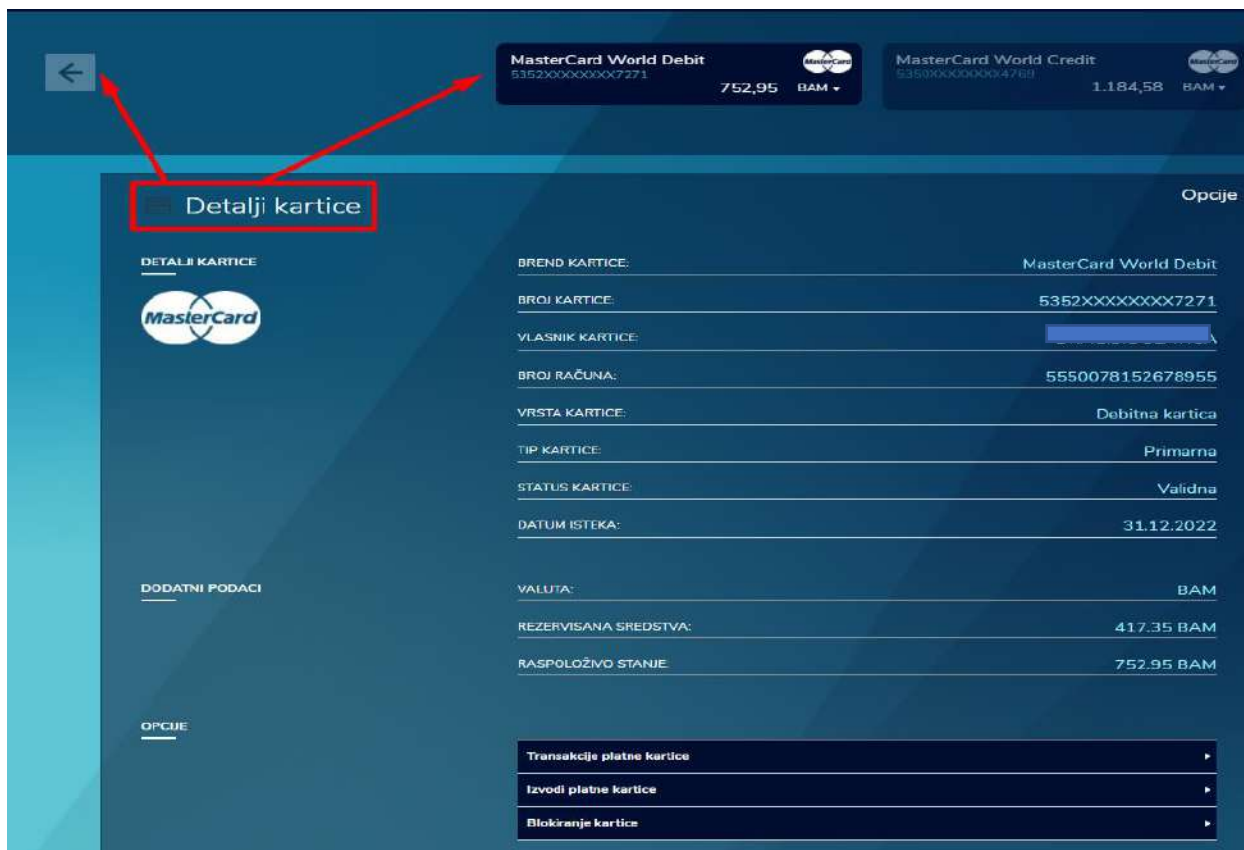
←

MasterCard World Debit
5352XXXXXXXX7271
752,95 BAM ▾

MasterCard World Credit
5350XXXXXXXX4769
1.184,58 BAM ▾

Detalji kartice

Opcije

DETALJI KARTICE

MasterCard

| | |
|---|---|
| BREND KARTICE: | MasterCard World Debit |
| BROJ KARTICE: | 5352XXXXXXXX7271 |
| VLASNIK KARTICE: | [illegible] |
| BROJ RAČUNA: | 5550078152678955 |
| VRSTA KARTICE: | Debitna kartica |
| TIP KARTICE: | Primarna |
| STATUS KARTICE: | Validna |
| DATUM ISTEKA: | 31.12.2022 |

DODATNI PODACI

| | |
|---|---|
| VALUTA: | BAM |
| REZERVISANA SREDSTVA: | 417.35 BAM |
| RASPOLOŽIVO STANJE: | 752.95 BAM |

OPCIJE

Transakcije platne kartice ▸
Izvodi platne kartice ▸
Blokiranje kartice ▸